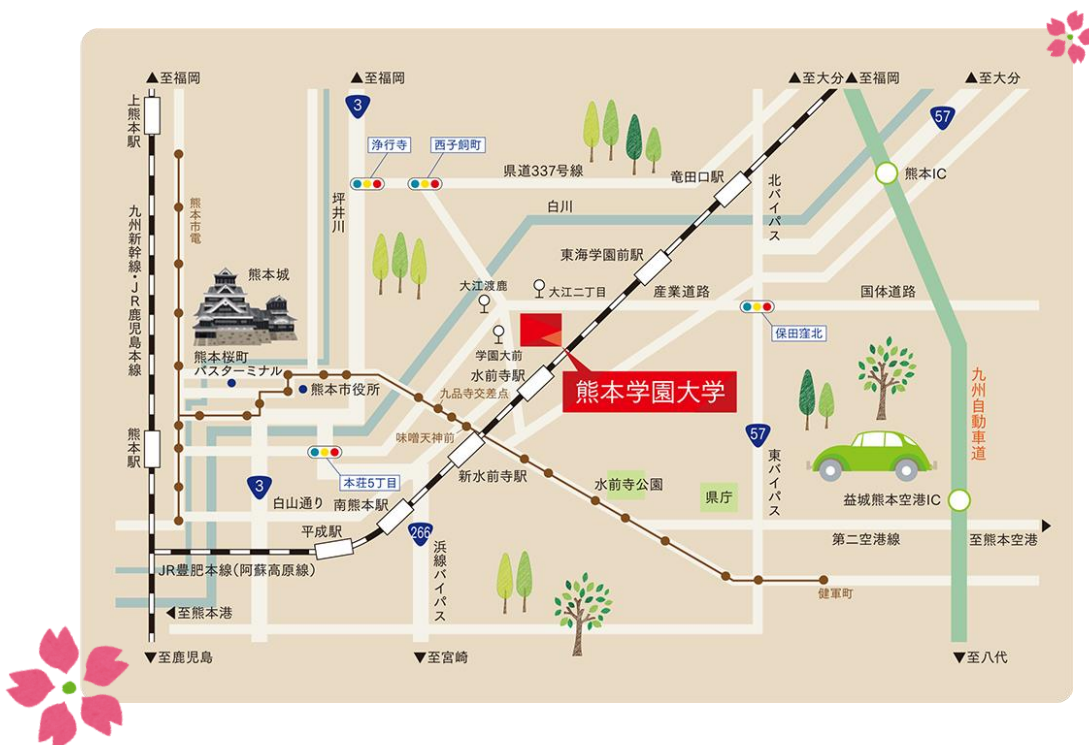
▲至福岡
▲至福岡
▲至大分
▲至福岡
▲至大分
上熊本駅
3
57
浄行寺
西子飼町
県道337号線
竜田口駅
北バイパス
熊本IC
熊本市電
九州新幹線・JR鹿児島本線
坪井川
白川
熊本城
東海学園前駅
大江渡鹿
大江二丁目
産業道路
国体道路
保田窪北
学園大前
熊本桜町バスターミナル
熊本市役所
水前寺駅
熊本学園大学
九州自動車道
九品寺交差点
熊本駅
味噌天神前
57
本荘5丁目
東バイパス
3
新水前寺駅
水前寺公園
県庁
益城熊本空港IC
白山通り
南熊本駅
平成駅
266
第二空港線
至熊本空港
JR豊肥本線（阿蘇高原線）
浜線バイパス
健軍町
◀至熊本港
▼至鹿児島
▼至宮崎
▼至八代